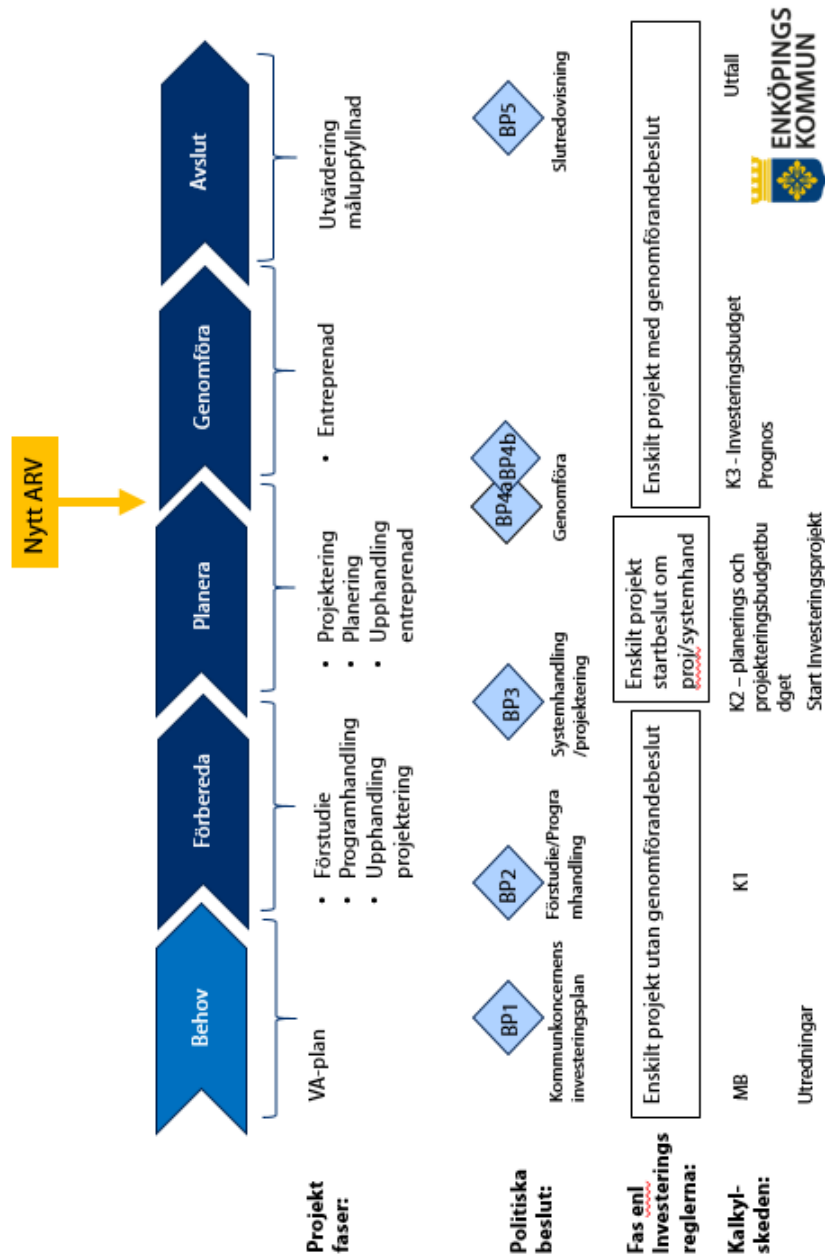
Nytt ARV

Projekt faser:

Behov
Förbereda
Planera
Genomföra
Avslut

VA-plan

• Förstudie
• Programhandling
• Upphandling projektering

• Projektering
• Planering
• Upphandling entreprenad

• Entreprenad

Utvärdering måluppfyllnad

Politiska beslut:

BP1
Kommunkoncernens investeringsplan

BP2
Förstudie/Programhandling

BP3
Systemhandling /projektering

BP4a BP4b
Genomföra

BP5
Slutredovisning

Fas enl Investeringsreglerna:

Enskilt projekt utan genomförandebeslut

Enskilt projekt startbeslut om proj/systemhand

Enskilt projekt med genomförandebeslut

Kalkylskeden:

MB
Utredningar

K1

K2 – planerings och projekteringsbudgetbudget
Start Investeringsprojekt

K3 - Investeringsbudget
Prognos

Utfall

ENKÖPINGS KOMMUN